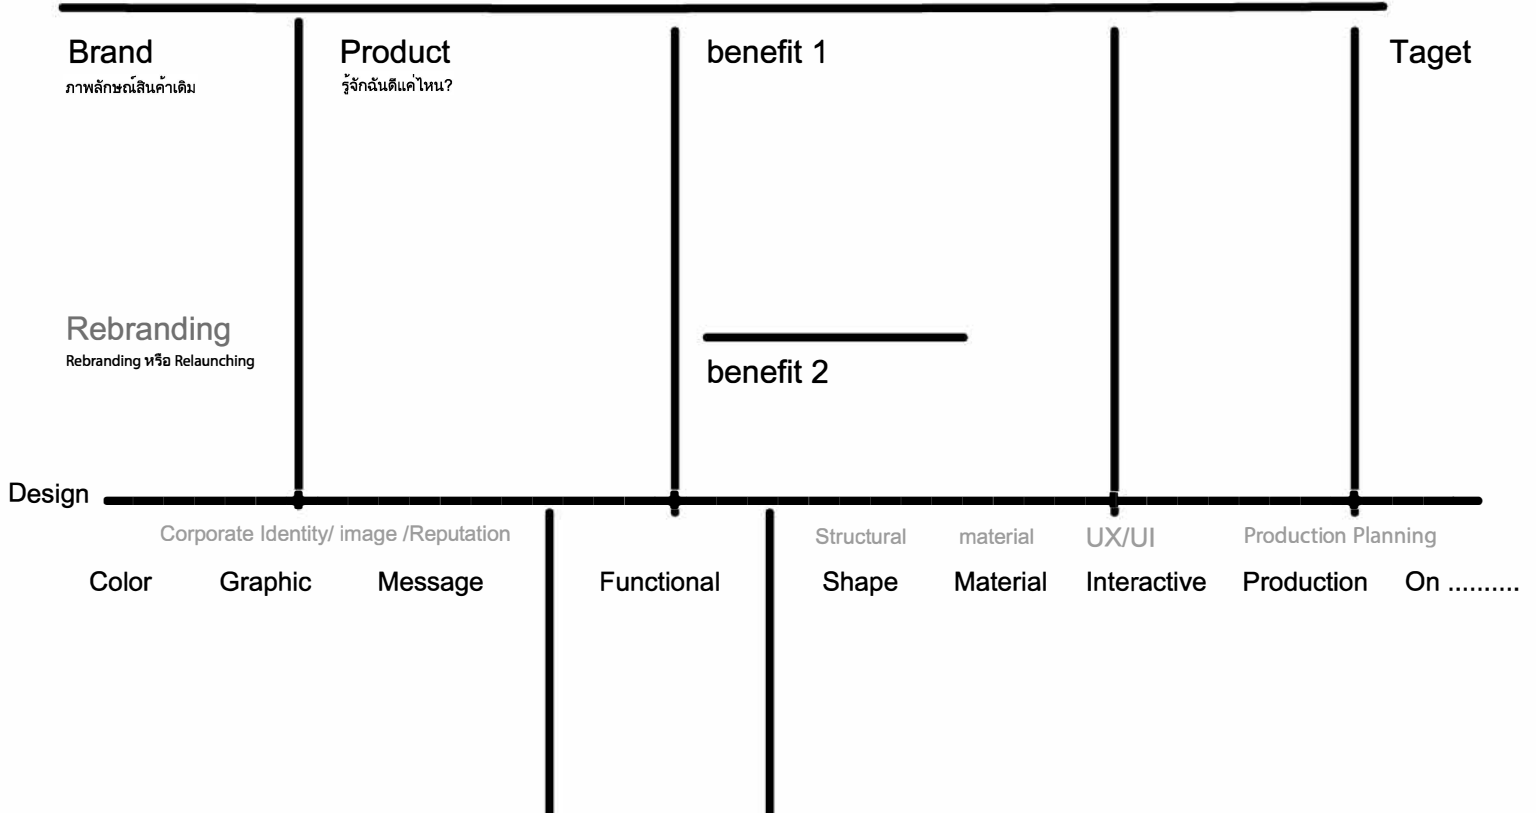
Brand
ภาพลักษณ์สินค้าเดิม

Product
รู้จักฉันดีแค่ไหน?

benefit 1

Taget

Rebranding
Rebranding หรือ Relaunching

benefit 2

Design

Corporate Identity/ image /Reputation

Structural

material

UX/UI

Production Planning

Color Graphic Message Functional Shape Material Interactive Production On .........